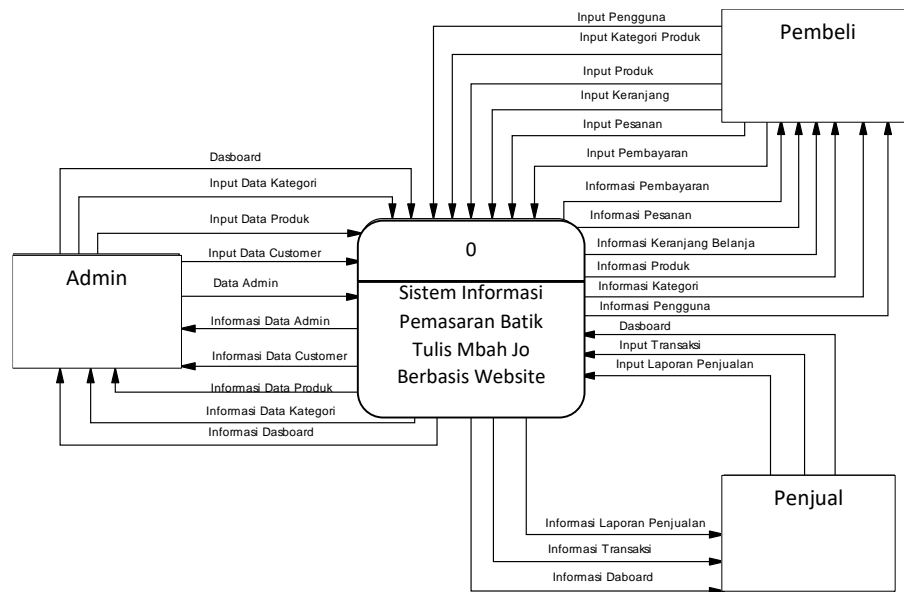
Pembeli

Input Pengguna
Input Kategori Produk
Input Produk
Input Keranjang
Input Pesanan
Input Pembayaran
Informasi Pembayaran
Informasi Pesanan
Informasi Keranjang Belanja
Informasi Produk
Informasi Kategori
Informasi Pengguna

Dasboard
Input Data Kategori
Input Data Produk
Input Data Customer
Data Admin
Informasi Data Admin
Informasi Data Customer
Informasi Data Produk
Informasi Data Kategori
Informasi Dasboard

Admin

0

Sistem Informasi Pemasaran Batik Tulis Mbah Jo Berbasis Website

Dasboard
Input Transaksi
Input Laporan Penjualan

Penjual

Informasi Laporan Penjualan
Informasi Transaksi
Informasi Daboard